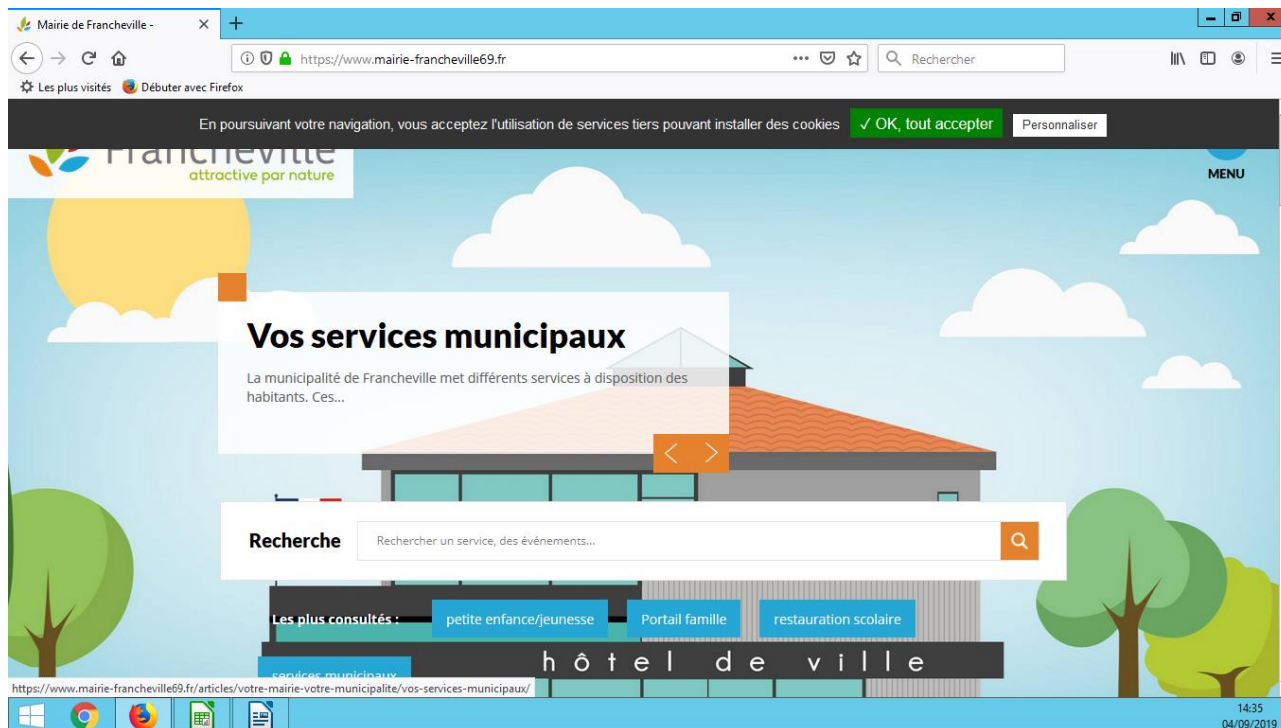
Mairie de Francheville -
https://www.mairie-francheville69.fr
Rechercher
Les plus visités Débuter avec Firefox

En poursuivant votre navigation, vous acceptez l'utilisation de services tiers pouvant installer des cookies ✓ OK, tout accepter Personnaliser

Francheville
attractive par nature

MENU

Vos services municipaux

La municipalité de Francheville met différents services à disposition des habitants. Ces...

Recherche Rechercher un service, des événements...

Les plus consultés : petite enfance/jeunesse Portail famille restauration scolaire services municipaux

hôtel de ville

https://www.mairie-francheville69.fr/articles/votre-mairie-votre-municipalite/vos-services-municipaux/

14:35
04/09/2019